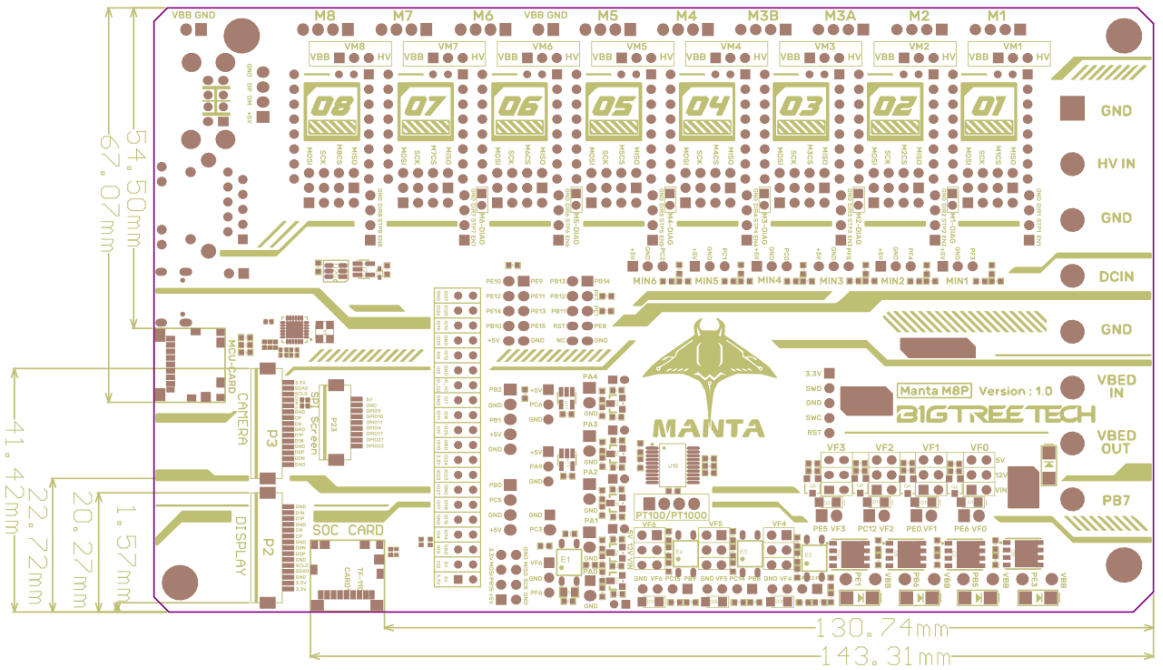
VBB GND
M8
M7
M6
VBB GND
M5
M4
M3B
M3A
M2
M1
VM8
VM7
VM6
VM5
VM4
VM3
VM2
VM1
VBB HV
08
07
06
05
04
03
02
01
GND
HV IN
GND
DCIN
GND
MIN6
MIN5
MIN4
MIN3
MIN2
MIN1
MCU-CARD
CAMERA
P3
SPI Screen
DISPLAY
P2
SOC CARD
MANTA
Manta M8P
Version : 1.0
BIGTREETECH
VBED IN
VBED OUT
PB7
3.3V
SWD
GND
SWC
RST
VF3
VF2
VF1
VF0
PT100/PT1000
PE5 VF3
PC12 VF2
PE0 VF1
PE6 VF0
54.50mm
67.07mm
41.42mm
22.72mm
20.27mm
1.57mm
130.74mm
143.31mm